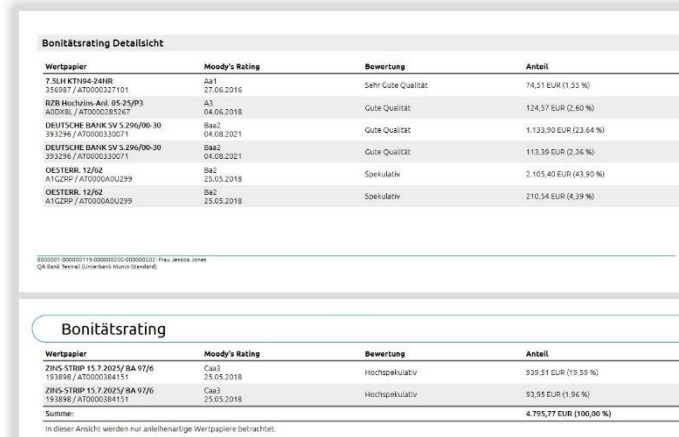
Bonitätsrating Detailsicht

| Wertpapier | Moody's Rating | Bewertung | Anteil |
|---|---|---|---|
| 7.5LH KTN94-24NR 356987 / AT0000327101 | Aa1 27.06.2016 | Sehr Gute Qualität | 74,51 EUR (1,55 %) |
| RZB Hochzins-Anl. 05-25/P3 A0DX8L / AT0000285267 | A3 04.06.2018 | Gute Qualität | 124,57 EUR (2,60 %) |
| DEUTSCHE BANK SV 5.296/00-30 393296 / AT0000330071 | Baa2 04.08.2021 | Gute Qualität | 1.133,90 EUR (23,64 %) |
| DEUTSCHE BANK SV 5.296/00-30 393296 / AT0000330071 | Baa2 04.08.2021 | Gute Qualität | 113,39 EUR (2,36 %) |
| OESTERR. 12/62 A1GZRP / AT0000A0U299 | Ba2 25.05.2018 | Spekulativ | 2.105,40 EUR (43,90 %) |
| OESTERR. 12/62 A1GZRP / AT0000A0U299 | Ba2 25.05.2018 | Spekulativ | 210,54 EUR (4,39 %) |

0000001-000000119-000000230-000000202- Frau Jessica Jones
QA Bank Testrail (Unterbank Munis-Standard)

Bonitätsrating

| Wertpapier | Moody's Rating | Bewertung | Anteil |
|---|---|---|---|
| ZINS-STRIP 15.7.2025/ BA 97/6 193898 / AT0000384151 | Caa3 25.05.2018 | Hochspekulativ | 939,51 EUR (19,59 %) |
| ZINS-STRIP 15.7.2025/ BA 97/6 193898 / AT0000384151 | Caa3 25.05.2018 | Hochspekulativ | 93,95 EUR (1,96 %) |
| Summe: | | | 4.795,77 EUR (100,00 %) |

In dieser Ansicht werden nur anleihenartige Wertpapiere betrachtet.